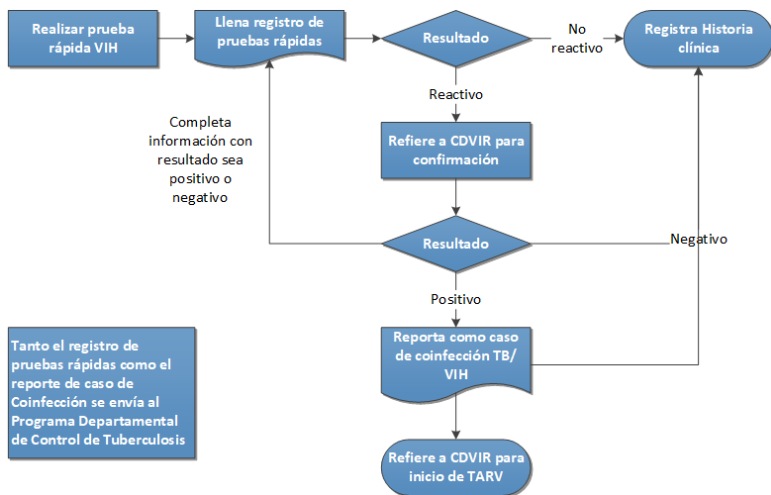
Realizar prueba rápida VIH

Llena registro de pruebas rápidas

Resultado

No reactivo

Registra Historia clínica

Reactivo

Completa información con resultado sea positivo o negativo

Refiere a CDVIR para confirmación

Resultado

Negativo

Positivo

Reporta como caso de coinfección TB/ VIH

Tanto el registro de pruebas rápidas como el reporte de caso de Coinfección se envía al Programa Departamental de Control de Tuberculosis

Refiere a CDVIR para inicio de TARV